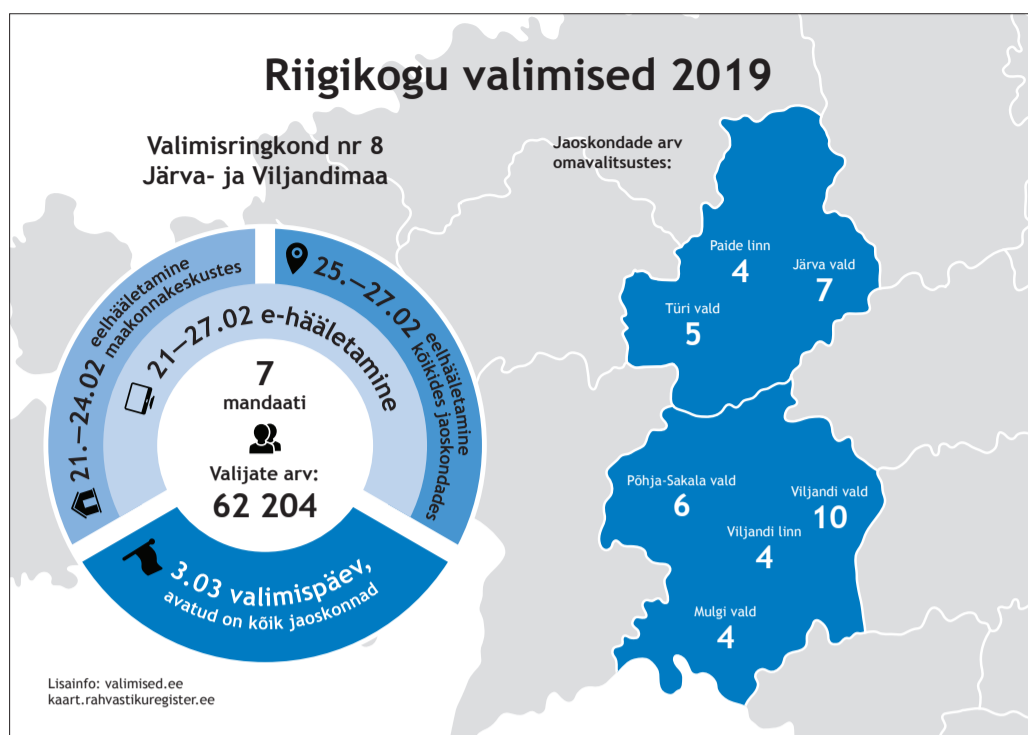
Riigikogu valimised 2019

Valimisringkond nr 8
Järva- ja Viljandimaa

21.–24.02 eelhääletamine maakonnakeskustes

25.–27.02 eelhääletamine kõikides jaoskondades

21–27.02 e-hääletamine

7
mandaati

Valijate arv:
62 204

3.03 valimispäev,
avatud on kõik jaoskonnad

Lisainfo: valimised.ee
kaart.rahvastikuregister.ee

Jaoskondade arv omavalitsustes:

Paide linn
4

Järva vald
7

Türi vald
5

Põhja-Sakala vald
6

Viljandi vald
10

Viljandi linn
4

Mulgi vald
4